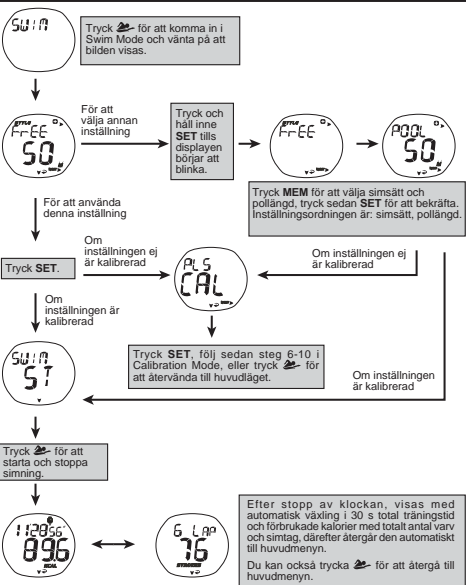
SWIM

Tryck för att komma in i Swim Mode och vänta på att bilden visas.

STYLE FrEE 50 M

För att välja annan inställning

Tryck och håll inne SET tills displayen börjar att blinka.

STYLE FrEE

POOL 50 M

Tryck MEM för att välja simsätt och pollängd, tryck sedan SET för att bekräfta. Inställningsordningen är: simsätt, pollängd.

För att använda denna inställning

Tryck SET.

Om inställningen ej är kalibrerad

PLS CAL

Om inställningen ej är kalibrerad

Om inställningen är kalibrerad

SWIM ST

Tryck SET, följ sedan steg 6-10 i Calibration Mode, eller tryck för att återvända till huvudläget.

Om inställningen är kalibrerad

Tryck för att starta och stoppa simning.

1:28:56 896 KCAL

6 LAP 76 STROKES

Efter stopp av klockan, visas med automatisk växling i 30 s total träningstid och förbrukade kalorier med totalt antal varv och simtag, därefter återgår den automatiskt till huvudmenyn.

Du kan också trycka för att återgå till huvudmenyn.